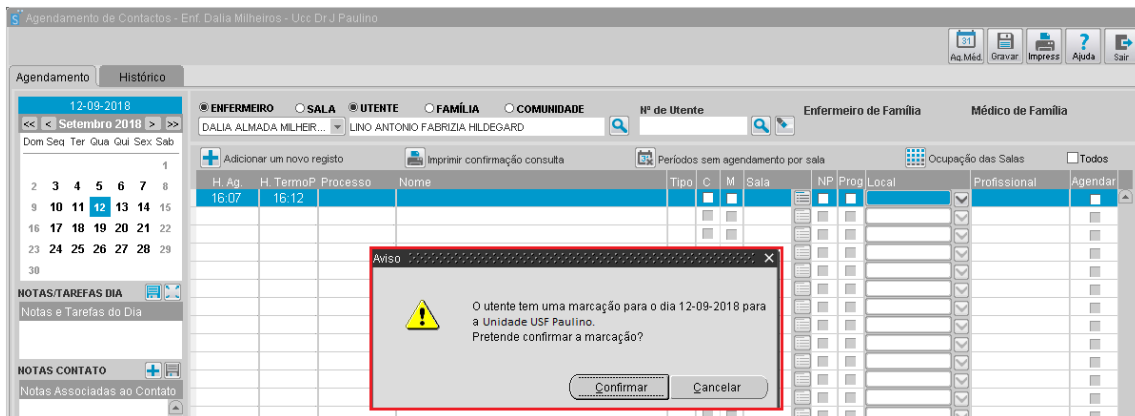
Agendamento de Contactos - Enf. Dalia Milheiros - Ucc Dr J Paulino

Ag.Méd. Gravar Impress Ajuda Sair

Agendamento Histórico

12-09-2018
<< < Setembro 2018 > >>
Dom Seg Ter Qua Qui Sex Sab
1
2 3 4 5 6 7 8
9 10 11 12 13 14 15
16 17 18 19 20 21 22
23 24 25 26 27 28 29
30

NOTAS/TAREFAS DIA
Notas e Tarefas do Dia

NOTAS CONTATO
Notas Associadas ao Contato

ENFERMEIRO SALA UTENTE FAMÍLIA COMUNIDADE
DALIA ALMADA MILHEIR... LINO ANTONIO FABRIZIA HILDEGARD
Nº de Utente
Enfermeiro de Família
Médico de Família

Adicionar um novo registo
Imprimir confirmação consulta
Períodos sem agendamento por sala
Ocupação das Salas
Todos

| H. Ag. | H. TermoP | Processo | Nome | Tipo | C | M | Sala | NP | Prog | Local | Profissional | Agendar |
|---|---|---|---|---|---|---|---|---|---|---|---|---|
| 16:07 | 16:12 | | | | | | | | | | | |

Aviso

O utente tem uma marcação para o dia 12-09-2018 para a Unidade USF Paulino.
Pretende confirmar a marcação?

Confirmar Cancelar